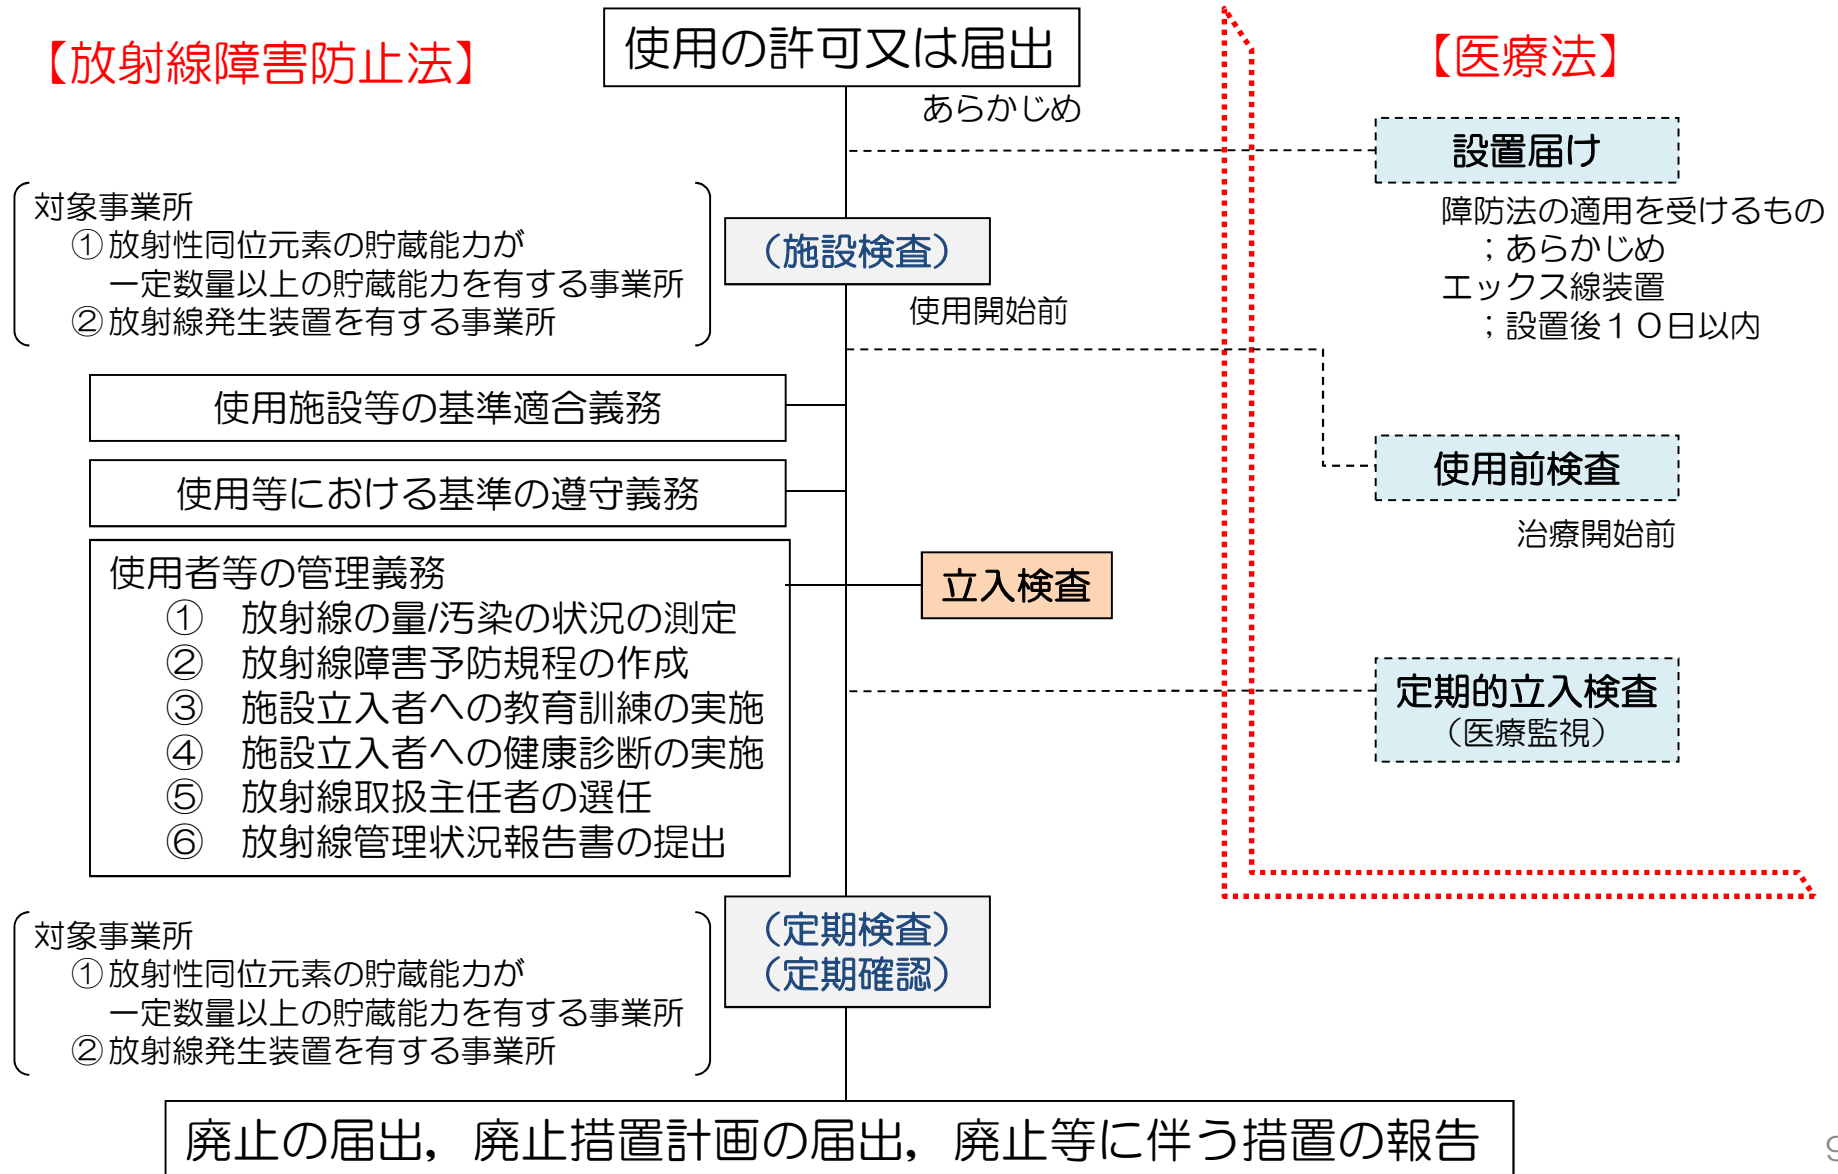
【放射線障害防止法】

使用の許可又は届出

あらかじめ

【医療法】

設置届け

障防法の適用を受けるもの
；あらかじめ
エックス線装置
；設置後１０日以内

対象事業所
①放射性同位元素の貯蔵能力が
一定数量以上の貯蔵能力を有する事業所
②放射線発生装置を有する事業所

（施設検査）

使用開始前

使用施設等の基準適合義務

使用等における基準の遵守義務

使用前検査

治療開始前

使用者等の管理義務
① 放射線の量/汚染の状況の測定
② 放射線障害予防規程の作成
③ 施設立入者への教育訓練の実施
④ 施設立入者への健康診断の実施
⑤ 放射線取扱主任者の選任
⑥ 放射線管理状況報告書の提出

立入検査

定期的立入検査
（医療監視）

対象事業所
①放射性同位元素の貯蔵能力が
一定数量以上の貯蔵能力を有する事業所
②放射線発生装置を有する事業所

（定期検査）
（定期確認）

廃止の届出，廃止措置計画の届出，廃止等に伴う措置の報告